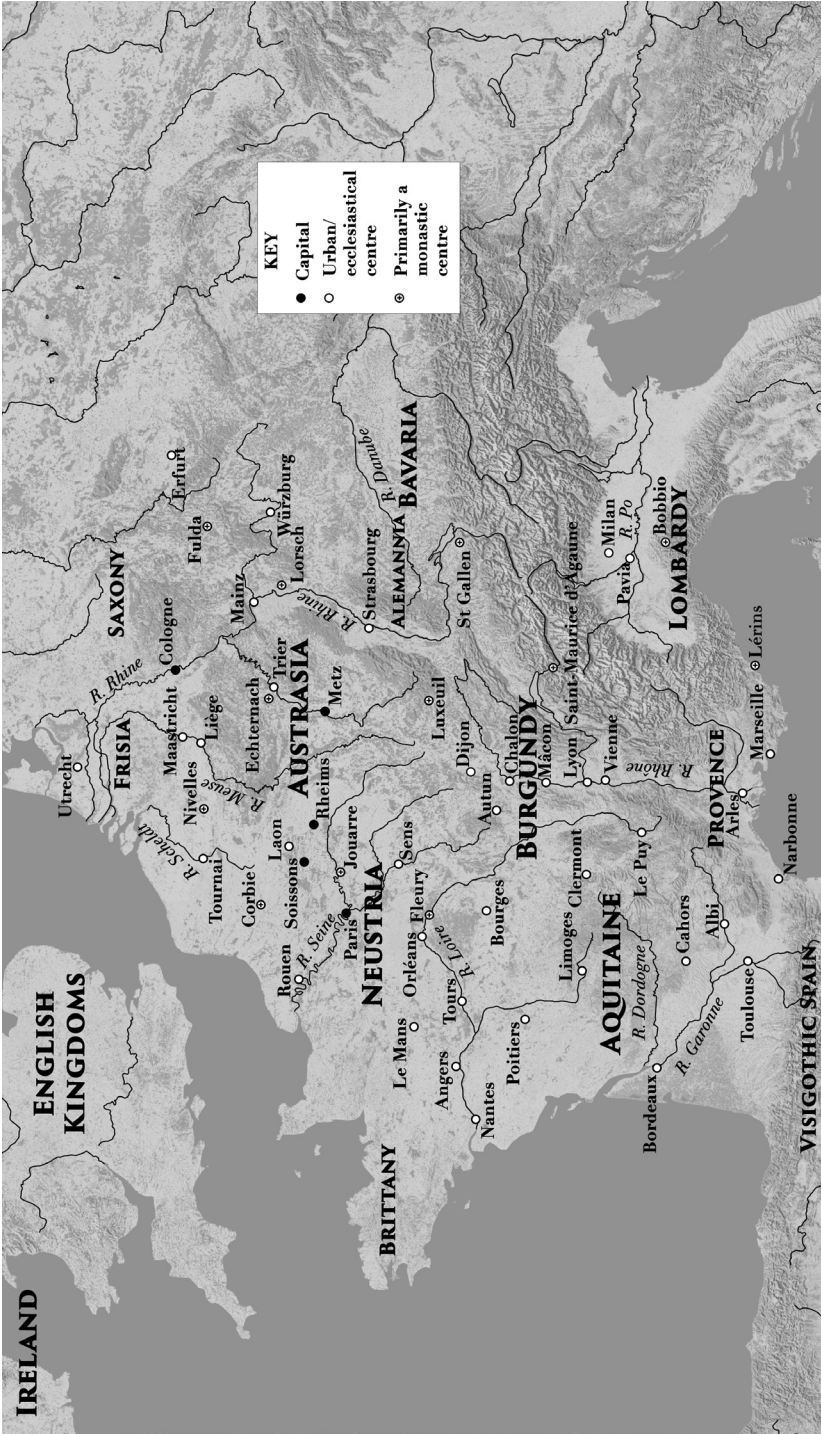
KEY
● Capital
○ Urban/ecclesiastical centre
⊕ Primarily a monastic centre

IRELAND
ENGLISH KINGDOMS
BRITTANY
NEUSTRIA
AUSTRASIA
FRISIA
SAXONY
BAVARIA
ALEMANNIA
BURGUNDY
AQUITAINE
PROVENCE
LOMBARDY
VISIGOTHIC SPAIN

Utrecht
R. Scheldt
Tournai
Nivelles
Maastricht
Liège
R. Meuse
R. Rhine
Cologne
Echternach
Trier
Metz
Rheims
Laon
Soissons
Corbie
Jouarre
Paris
R. Seine
Rouen
Sens
Orléans
Fleury
R. Loire
Tours
Le Mans
Angers
Nantes
Poitiers
Bourges
Autun
Dijon
Luxeuil
Chalon
Mâcon
Lyon
Vienne
R. Rhône
Clermont
Le Puy
Limoges
R. Dordogne
Cahors
Albi
Toulouse
R. Garonne
Bordeaux
Narbonne
Arles
Marseille
Lérins
Saint-Maurice d'Agaune
St Gallen
Strasbourg
R. Rhine
Mainz
Lorsch
Würzburg
Fulda
Erfurt
R. Danube
Milan
Pavia
R. Po
Bobbio